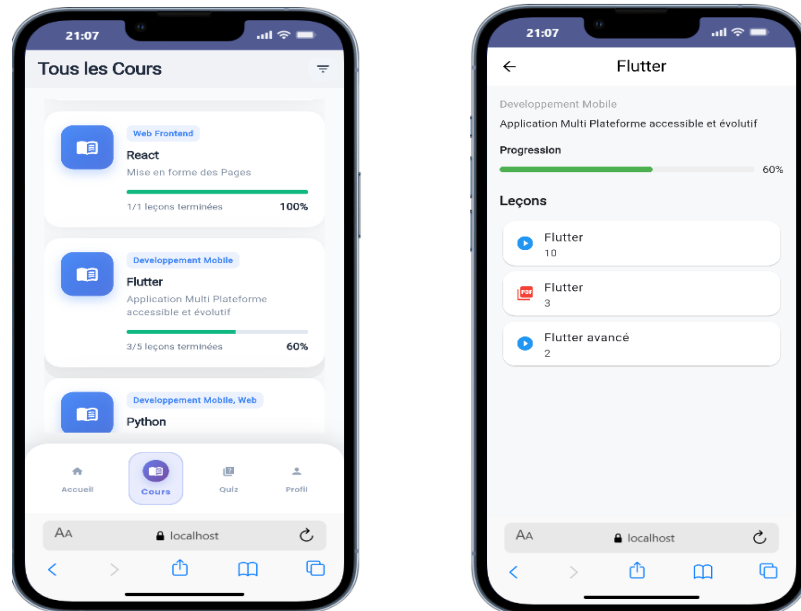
21:07

Tous les Cours

Web Frontend
React
Mise en forme des Pages
1/1 leçons terminées
100%

Developpement Mobile
Flutter
Application Multi Plateforme accessible et évolutif
3/5 leçons terminées
60%

Developpement Mobile, Web
Python

Accueil
Cours
Quiz
Profil

AA
localhost

21:07

Flutter

Developpement Mobile
Application Multi Plateforme accessible et évolutif
Progression
60%

Leçons

Flutter
10

PDF
Flutter
3

Flutter avancé
2

AA
localhost